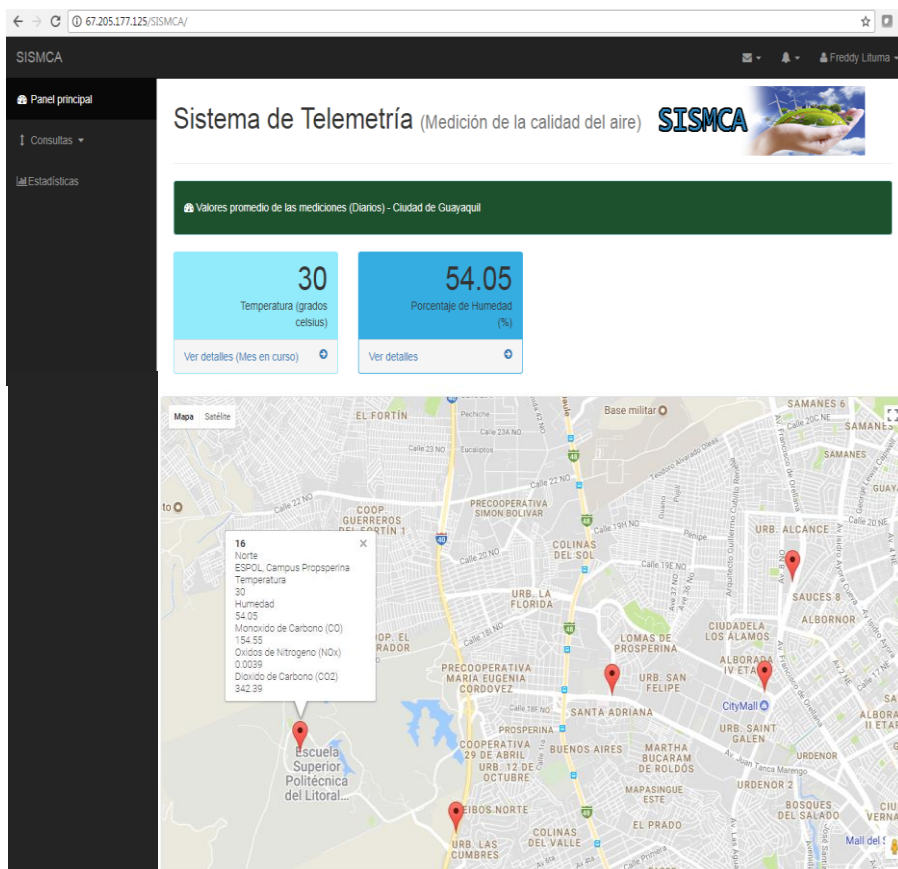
67.205.177.125/SISMCA/

SISMCA

Freddy Lituma

Panel principal

Consultas

Estadísticas

Sistema de Telemetría (Medición de la calidad del aire) SISMCA

Valores promedio de las mediciones (Diarios) - Ciudad de Guayaquil

30
Temperatura (grados celsius)
Ver detalles (Mes en curso)

54.05
Porcentaje de Humedad (%)
Ver detalles

Mapa Satélite

16
Norte
ESPOL, Campus Propsperina
Temperatura
30
Humedad
54.05
Monoxido de Carbono (CO)
154.55
Oxidos de Nitrogeno (NOx)
0.0039
Dioxido de Carbono (CO2)
342.39

EL FORTÍN
Pechiche
Calle 23A NO
Calle 23 NO
Eucaliptos
Base militar
SAMANES 6
Calle 20C NE
SAMANES
SAMANES
GUAYA
Calle 22 NO
Calle 22 NO
COOP. GUERREROS DEL FORTÍN 1
PRECOOPERATIVA SIMON BOLIVAR
Teodoro Alvarado Olea
Calle 19H NO
Pinlpe
URB. ALCANCE
Calle 20 NE
COLINAS DEL SOL
Calle 20 NO
Calle 19E NO
URB. LA FLORIDA
CIUDADELA LOS ALAMOS
SAUCES 8
ALBORNOR
Calle 18 NO
OP. EL RADOR
LOMAS DE PROSPERINA
ALBORADA IV ETAPA
PRECOOPERATIVA MARIA EUGENIA CORDOVEZ
URB. SAN FELIPE
Calle 18E NO
SANTA ADRIANA
CityMall
URB. SAINT GALEN
ALBORA II ETAP
Escuela Superior Politécnica del Litoral...
PROSPERINA
COOPERATIVA 29 DE ABRIL
URB. 12 DE OCTUBRE
BUENOS AIRES
MARTHA BUCARAM DE ROLDÓS
Av. Juan Tanca Marengo
URDENOR
URDENOR 2
MAPASINGUE ESTE
BOSQUES DEL SALADO
EIBOS NORTE
COLINAS DEL VALLE
EL PRADO
URB. LAS CUMBRES
Mall del S
40
48